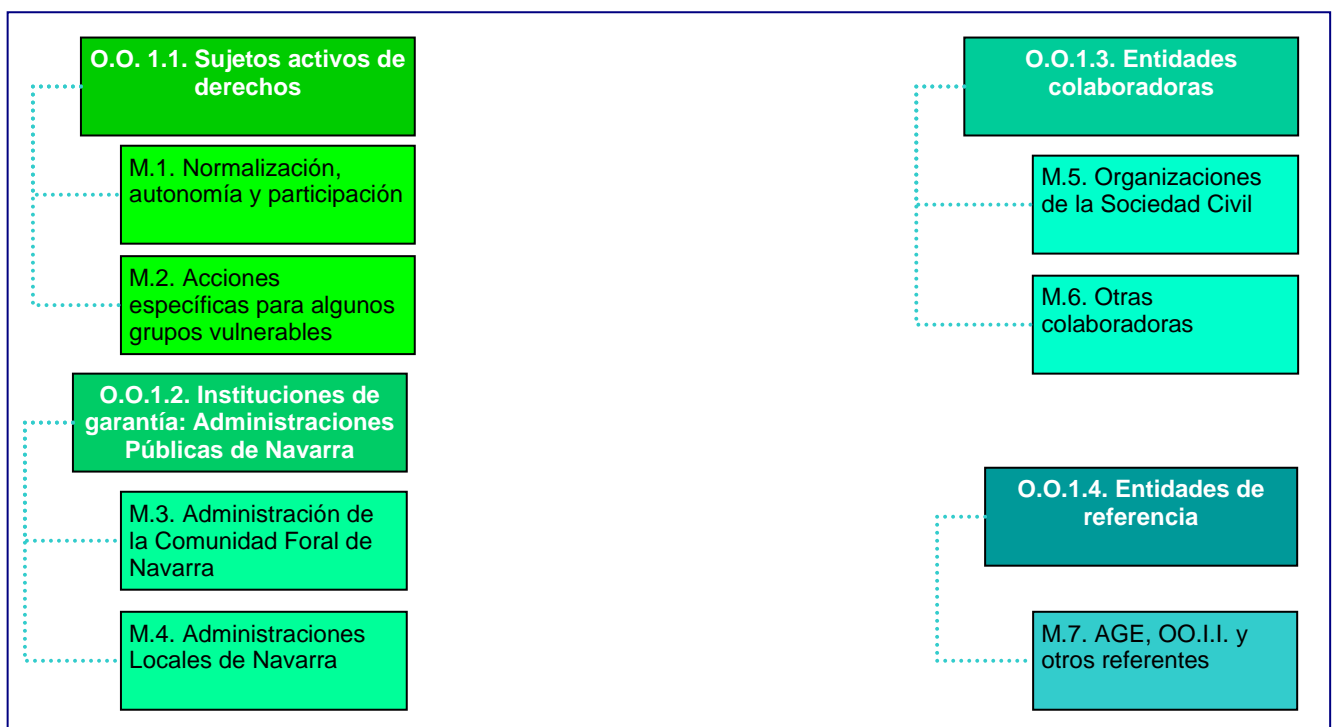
O.O. 1.1. Sujetos activos de derechos

M.1. Normalización, autonomía y participación

M.2. Acciones específicas para algunos grupos vulnerables

O.O.1.2. Instituciones de garantía: Administraciones Públicas de Navarra

M.3. Administración de la Comunidad Foral de Navarra

M.4. Administraciones Locales de Navarra

O.O.1.3. Entidades colaboradoras

M.5. Organizaciones de la Sociedad Civil

M.6. Otras colaboradoras

O.O.1.4. Entidades de referencia

M.7. AGE, OO.I.I. y otros referentes